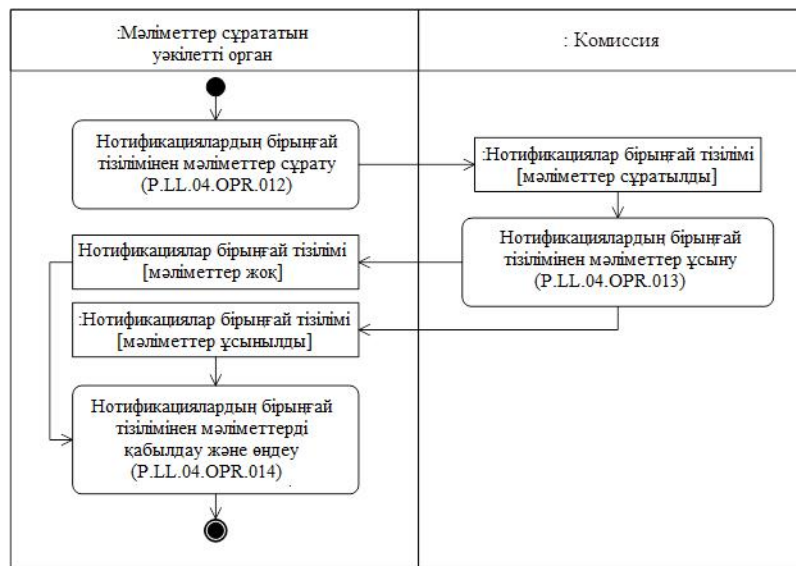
:Мәліметтер сұрататын уәкілетті орган

: Комиссия

Нотификациялардың бірыңғай тізілімінен мәліметтер сұрату (P.LL.04.OPR.012)

:Нотификациялар бірыңғай тізілімі [мәліметтер сұратылды]

Нотификациялардың бірыңғай тізілімінен мәліметтер ұсыну (P.LL.04.OPR.013)

Нотификациялар бірыңғай тізілімі [мәліметтер жоқ]

:Нотификациялар бірыңғай тізілімі [мәліметтер ұсынылды]

Нотификациялардың бірыңғай тізілімінен мәліметтерді қабылдау және өңдеу (P.LL.04.OPR.014)